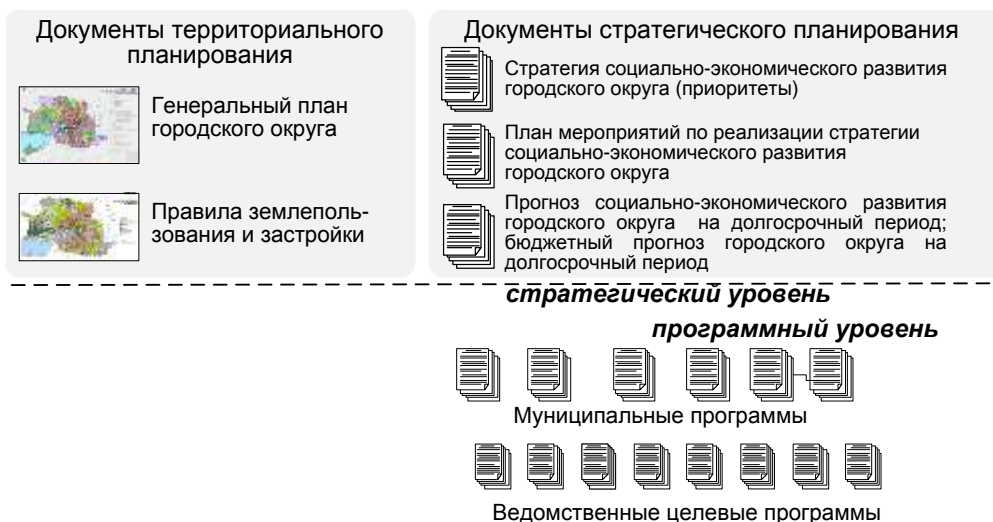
Документы территориального планирования

Генеральный план городского округа

Правила землепользования и застройки

Документы стратегического планирования

Стратегия социально-экономического развития городского округа (приоритеты)

План мероприятий по реализации стратегии социально-экономического развития городского округа

Прогноз социально-экономического развития городского округа на долгосрочный период; бюджетный прогноз городского округа на долгосрочный период

стратегический уровень

программный уровень

Муниципальные программы

Ведомственные целевые программы